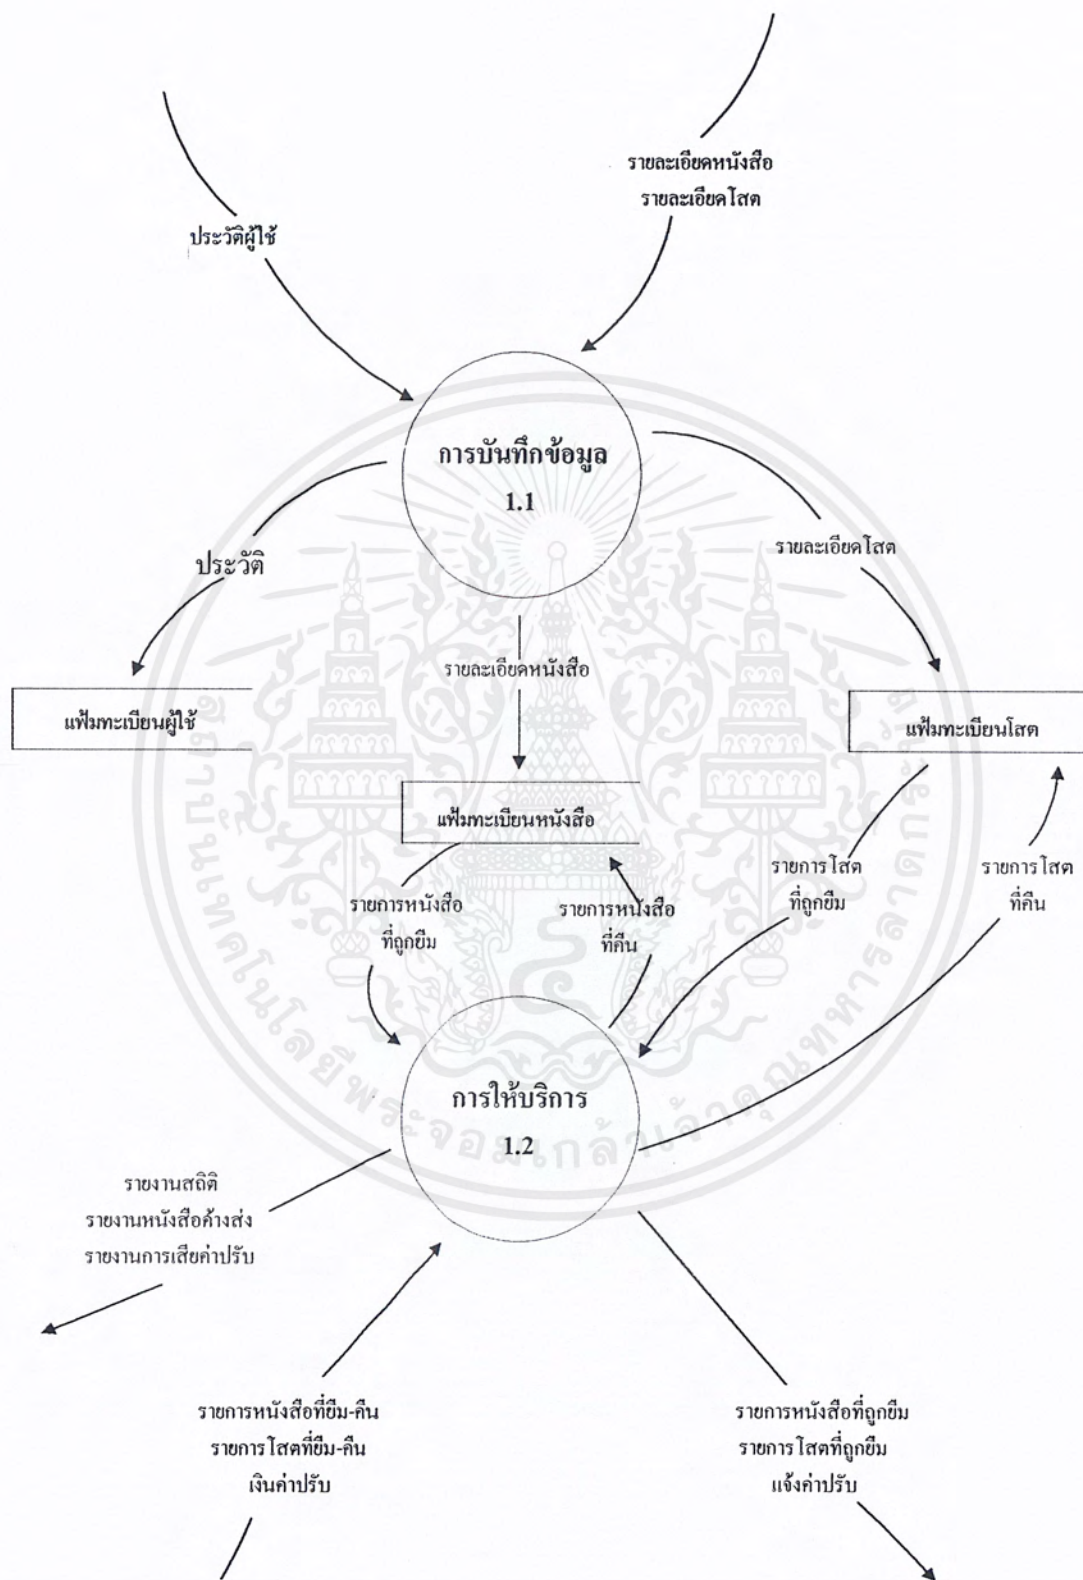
รายละเอียดหนังสือ
รายละเอียดโสต

ประวัติผู้ใช้

การบันทึกข้อมูล
1.1

ประวัติ

รายละเอียดโสต

รายละเอียดหนังสือ

แฟ้มทะเบียนผู้ใช้

แฟ้มทะเบียนโสต

แฟ้มทะเบียนหนังสือ

รายการโสต
ที่ถูกยืม

รายการโสต
ที่คืน

รายการหนังสือ
ที่ถูกยืม

รายการหนังสือ
ที่คืน

การให้บริการ
1.2

รายงานสถิติ
รายงานหนังสือค้างส่ง
รายงานการเสียค่าปรับ

รายการหนังสือที่ยืม-คืน
รายการโสตที่ยืม-คืน
เงินค่าปรับ

รายการหนังสือที่ถูกยืม
รายการโสตที่ถูกยืม
แจ้งค่าปรับ